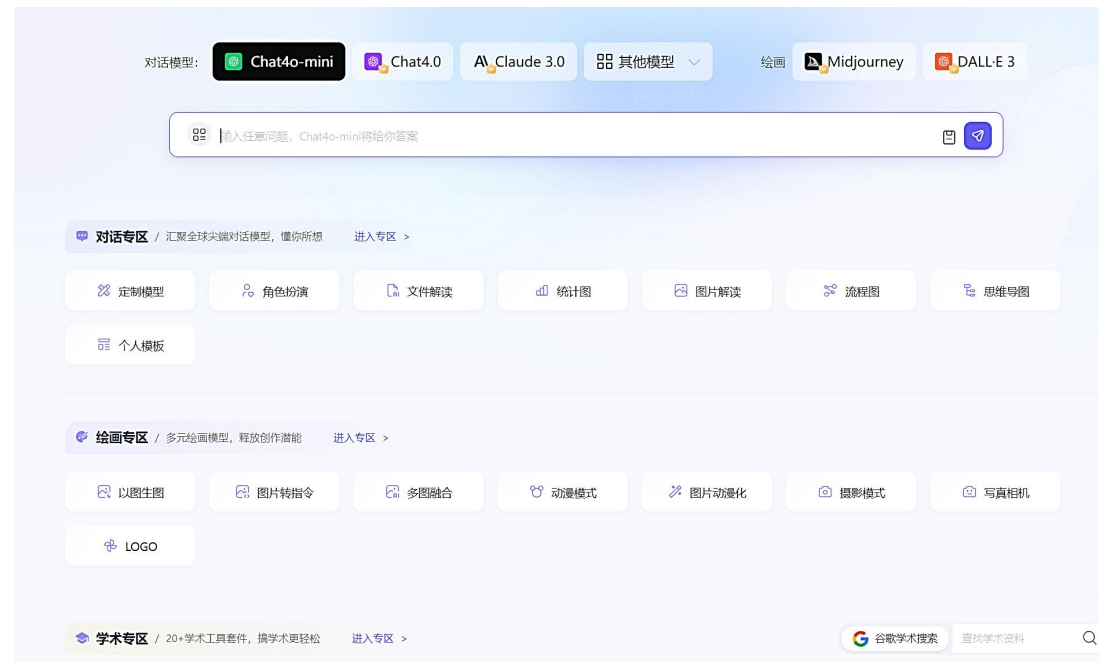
对话模型: Chat4o-mini Chat4.0 Claude 3.0 其他模型 绘画 Midjourney DALL·E 3

输入任意问题，Chat4o-mini将给你答案

对话专区 / 汇聚全球尖端对话模型，懂你所想 进入专区 >

定制模型 角色扮演 文件解读 统计图 图片解读 流程图 思维导图

个人模板

绘画专区 / 多元绘画模型，释放创作潜能 进入专区 >

以图生图 图片转指令 多图融合 动漫模式 图片动漫化 摄影模式 写真相机

LOGO

学术专区 / 20+学术工具套件，搞学术更轻松 进入专区 >

谷歌学术搜索 查找学术资料